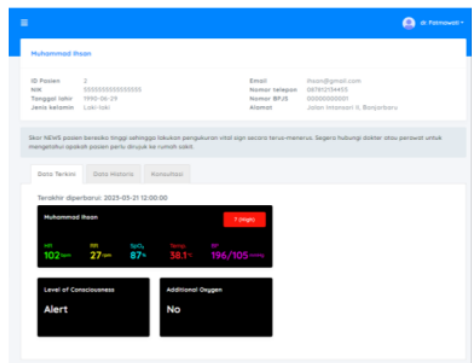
dr Fatmawati

Muhammad Ihsan

ID Pasien 2
NIK 5555555555555555
Tanggal lahir 1990-06-29
Jenis kelamin Laki-laki

Email ihsan@gmail.com
Nomor telepon 087812134455
Nomor BPJS 00000000001
Alamat Jalan Imamseri X, Banjarbaru

Skor NEWS pasien beresiko tinggi sehingga lakukan pengukuran vital sign secara terus-menerus. Segera hubungi dokter atau perawat untuk mengetahui apakah pasien perlu dirujuk ke rumah sakit.

Data Terkini | Data Historis | Konsultasi

Terakhir diperbarui: 2025-05-21 12:00:00

Muhammad Ihsan

7 (High)

HR 102 bpm
RR 27 rpm
$SpO_2$ 87 %
Temp. 38.1 °C
BP 196/105 mmHg

Level of Consciousness
Alert

Additional Oxygen
No